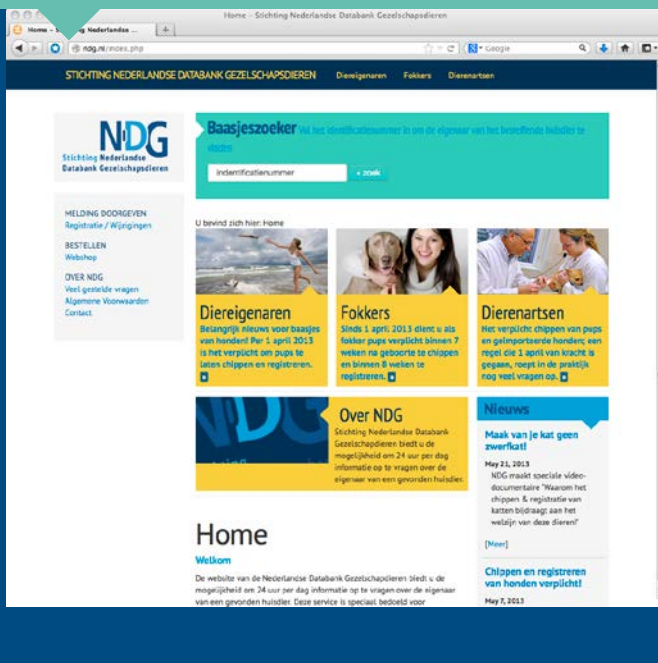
Home - Stichting Nederlandse Databank Gezelschapsdieren

Home - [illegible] Nederlandse ...

ndg.nl/index.php

Google

STICHTING NEDERLANDSE DATABANK GEZELSCHAPSDIEREN

Diereigenaren

Fokkers

Dierenartsen

NDG
Stichting Nederlandse Databank Gezelschapsdieren

Baasjeszoeker Vul het identificatienummer in om de eigenaar van het betreffende huisdier te vinden

indentificatienummer

» zoek

MELDING DOORGEVEN
Registratie / Wijzigingen

BESTELLEN
Webshop

OVER NDG
Veel gestelde vragen
Algemene Voorwaarden
Contact

U bevind zich hier: Home

Diereigenaren
Belangrijk nieuws voor baasjes van honden! Per 1 april 2013 is het verplicht om pups te laten chippen en registreren.

Fokkers
Sinds 1 april 2013 dient u als fokker pups verplicht binnen 7 weken na geboorte te chippen en binnen 8 weken te registreren.

Dierenartsen
Het verplicht chippen van pups en geïmporteerde honden; een regel die 1 april van kracht is gegaan, roept in de praktijk nog veel vragen op.

Over NDG
Stichting Nederlandse Databank Gezelschapdieren biedt u de mogelijkheid om 24 uur per dag informatie op te vragen over de eigenaar van een gevonden huisdier.

Nieuws

Maak van je kat geen zwerfkat!
May 21, 2013
NDG maakt speciale video-documentaire "Waarom het chippen & registratie van katten bijdraagt aan het welzijn van deze dieren!"
[Meer]

Chippen en registreren van honden verplicht!
May 7, 2013

Home
Welkom
De website van de Nederlandse Databank Gezelschapdieren biedt u de mogelijkheid om 24 uur per dag informatie op te vragen over de eigenaar van een gevonden huisdier. Deze service is speciaal bedoeld voor